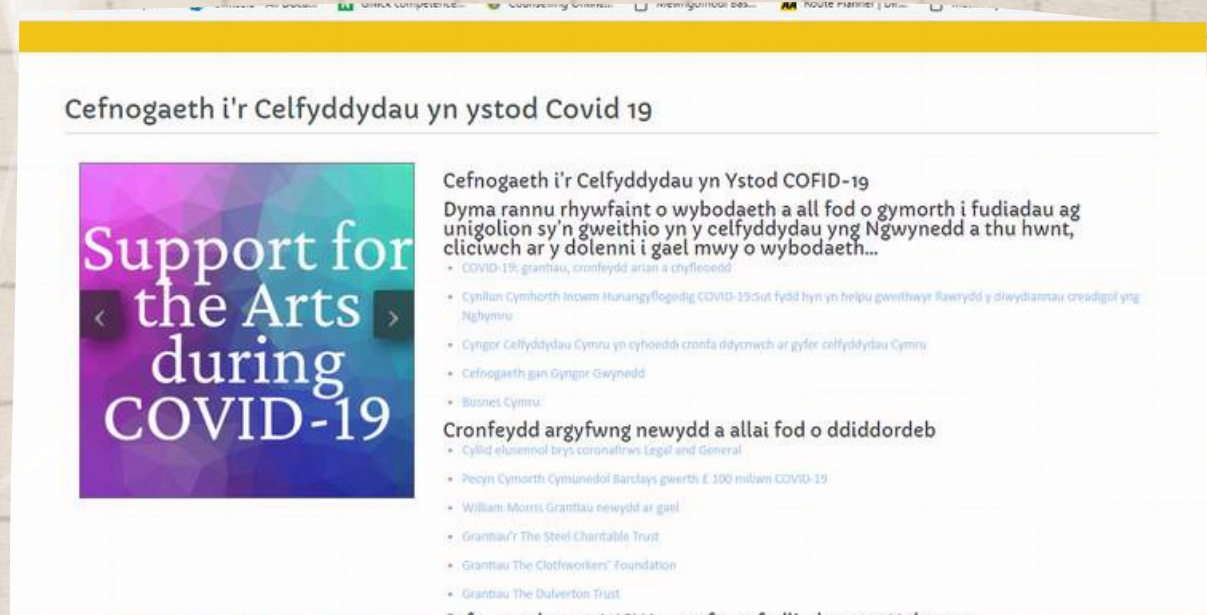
Cefnogaeth i'r Celfyddydau yn ystod Covid 19

Support for the Arts during COVID-19

Cefnogaeth i'r Celfyddydau yn Ystod COFID-19

Dyma rannu rhywfaint o wybodaeth a all fod o gymorth i fudiadau ag unigolion sy'n gweithio yn y celfyddydau yng Ngwynedd a thu hwnt, cliciwch ar y dolenni i gael mwy o wybodaeth...

- COVID-19: grantiau, cronfeydd arian a chyfleoedd
- Cynllun Cymhorth Incwm Hunangyflogedig COVID-19:Sut fydd hyn yn helpu gweithwyr llawrydd y diwydiannau creadigol yng Nghymru
- Cyngor Celfyddydau Cymru yn cyhoeddi cronfa ddycnwch ar gyfer celfyddydau Cymru
- Cefnogaeth gan Gyngor Gwynedd
- Busnes Cymru

Cronfeydd argyfwng newydd a allai fod o ddiddordeb

- Cyllid elusennol brys coronafirws Legal and General
- Pecyn Cymorth Cymunedol Barclays gwerth £ 100 miliwn COVID-19
- William Morris Grantiau newydd ar gael
- Grantiau'r The Steel Charitable Trust
- Grantiau The Clothworkers' Foundation
- Grantiau The Dulverton Trust

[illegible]